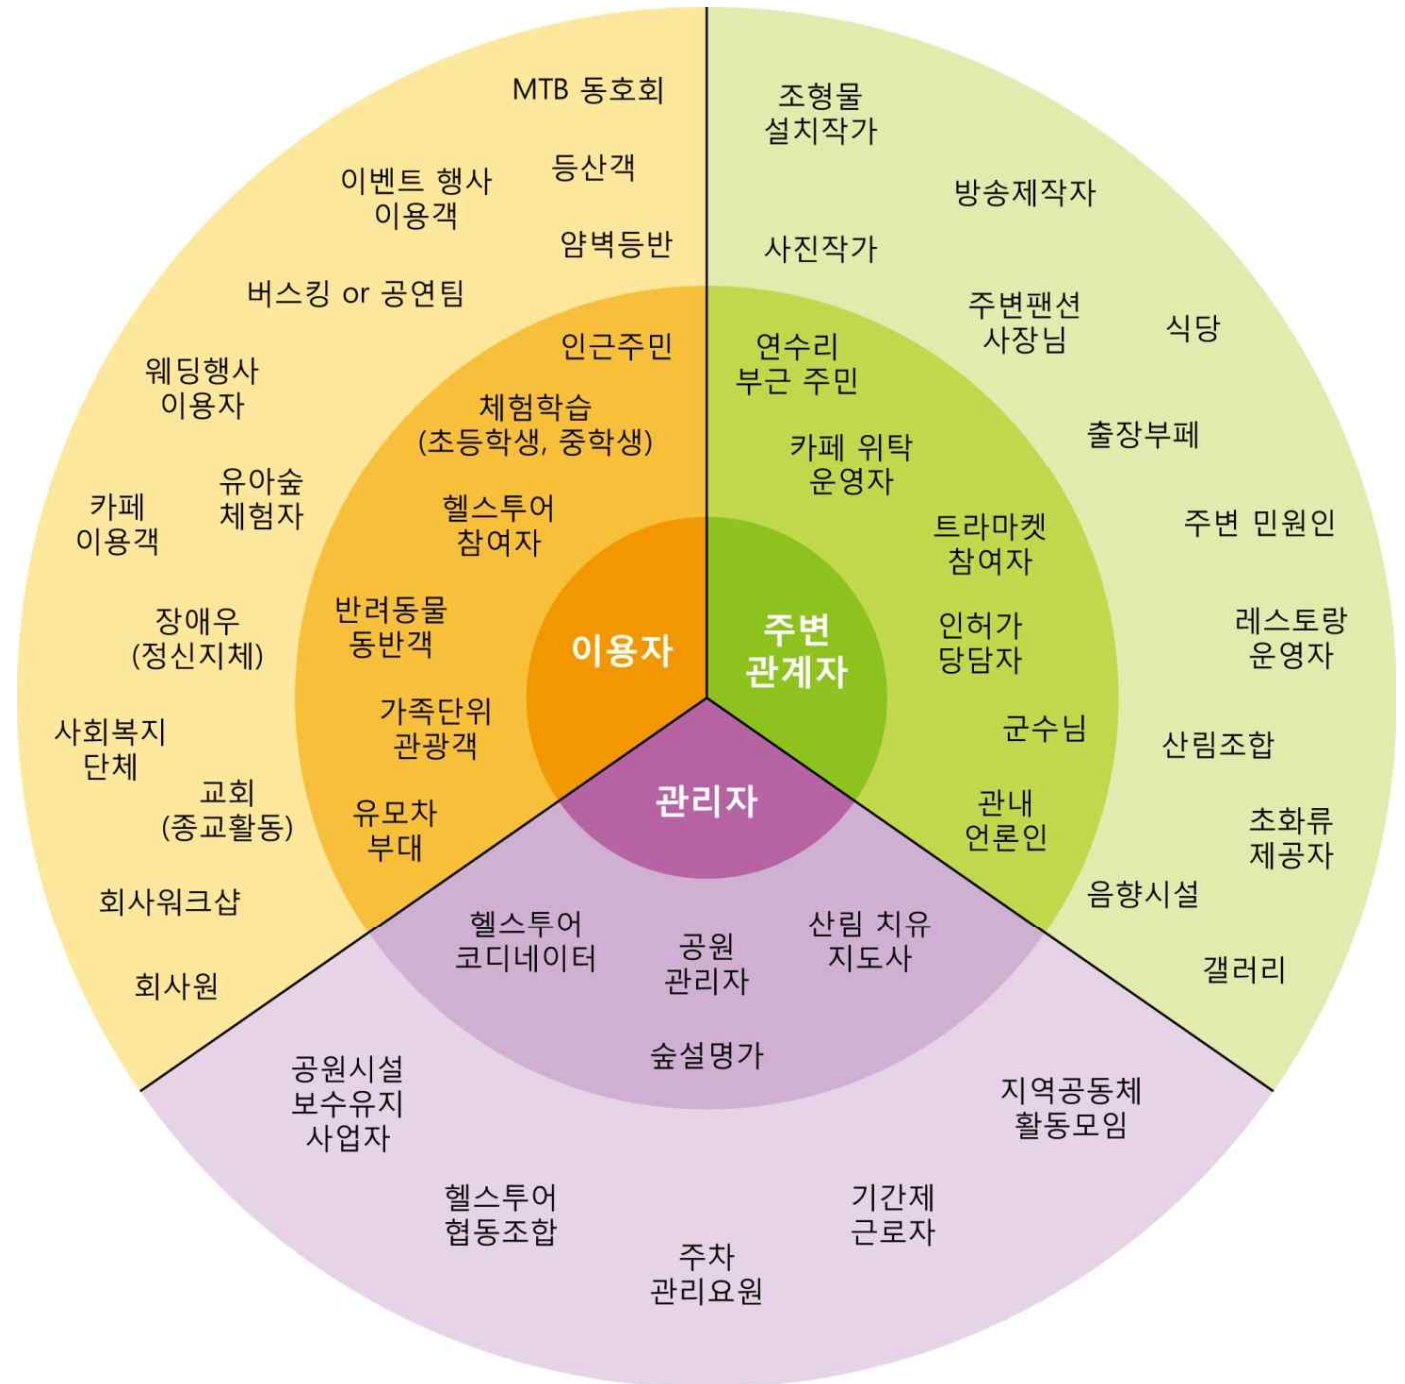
MTB 동호회

이벤트 행사 이용객

등산객

암벽등반

버스킹 or 공연팀

웨딩행사 이용자

카페 이용객

유아숲 체험자

장애우 (정신지체)

사회복지 단체

교회 (종교활동)

회사워크샵

회사원

인근주민

체험학습 (초등학생, 중학생)

헬스투어 참여자

반려동물 동반객

가족단위 관광객

유모차 부대

이용자

조형물 설치작가

방송제작자

사진작가

주변팬션 사장님

식당

출장부페

주변 민원인

레스토랑 운영자

산림조합

초화류 제공자

음향시설

갤러리

연수리 부근 주민

카페 위탁 운영자

트라마켓 참여자

인허가 당담자

군수님

관내 언론인

주변 관계자

관리자

헬스투어 코디네이터

공원 관리자

산림 치유 지도사

숲설명가

공원시설 보수유지 사업자

헬스투어 협동조합

주차 관리요원

기간제 근로자

지역공동체 활동모임